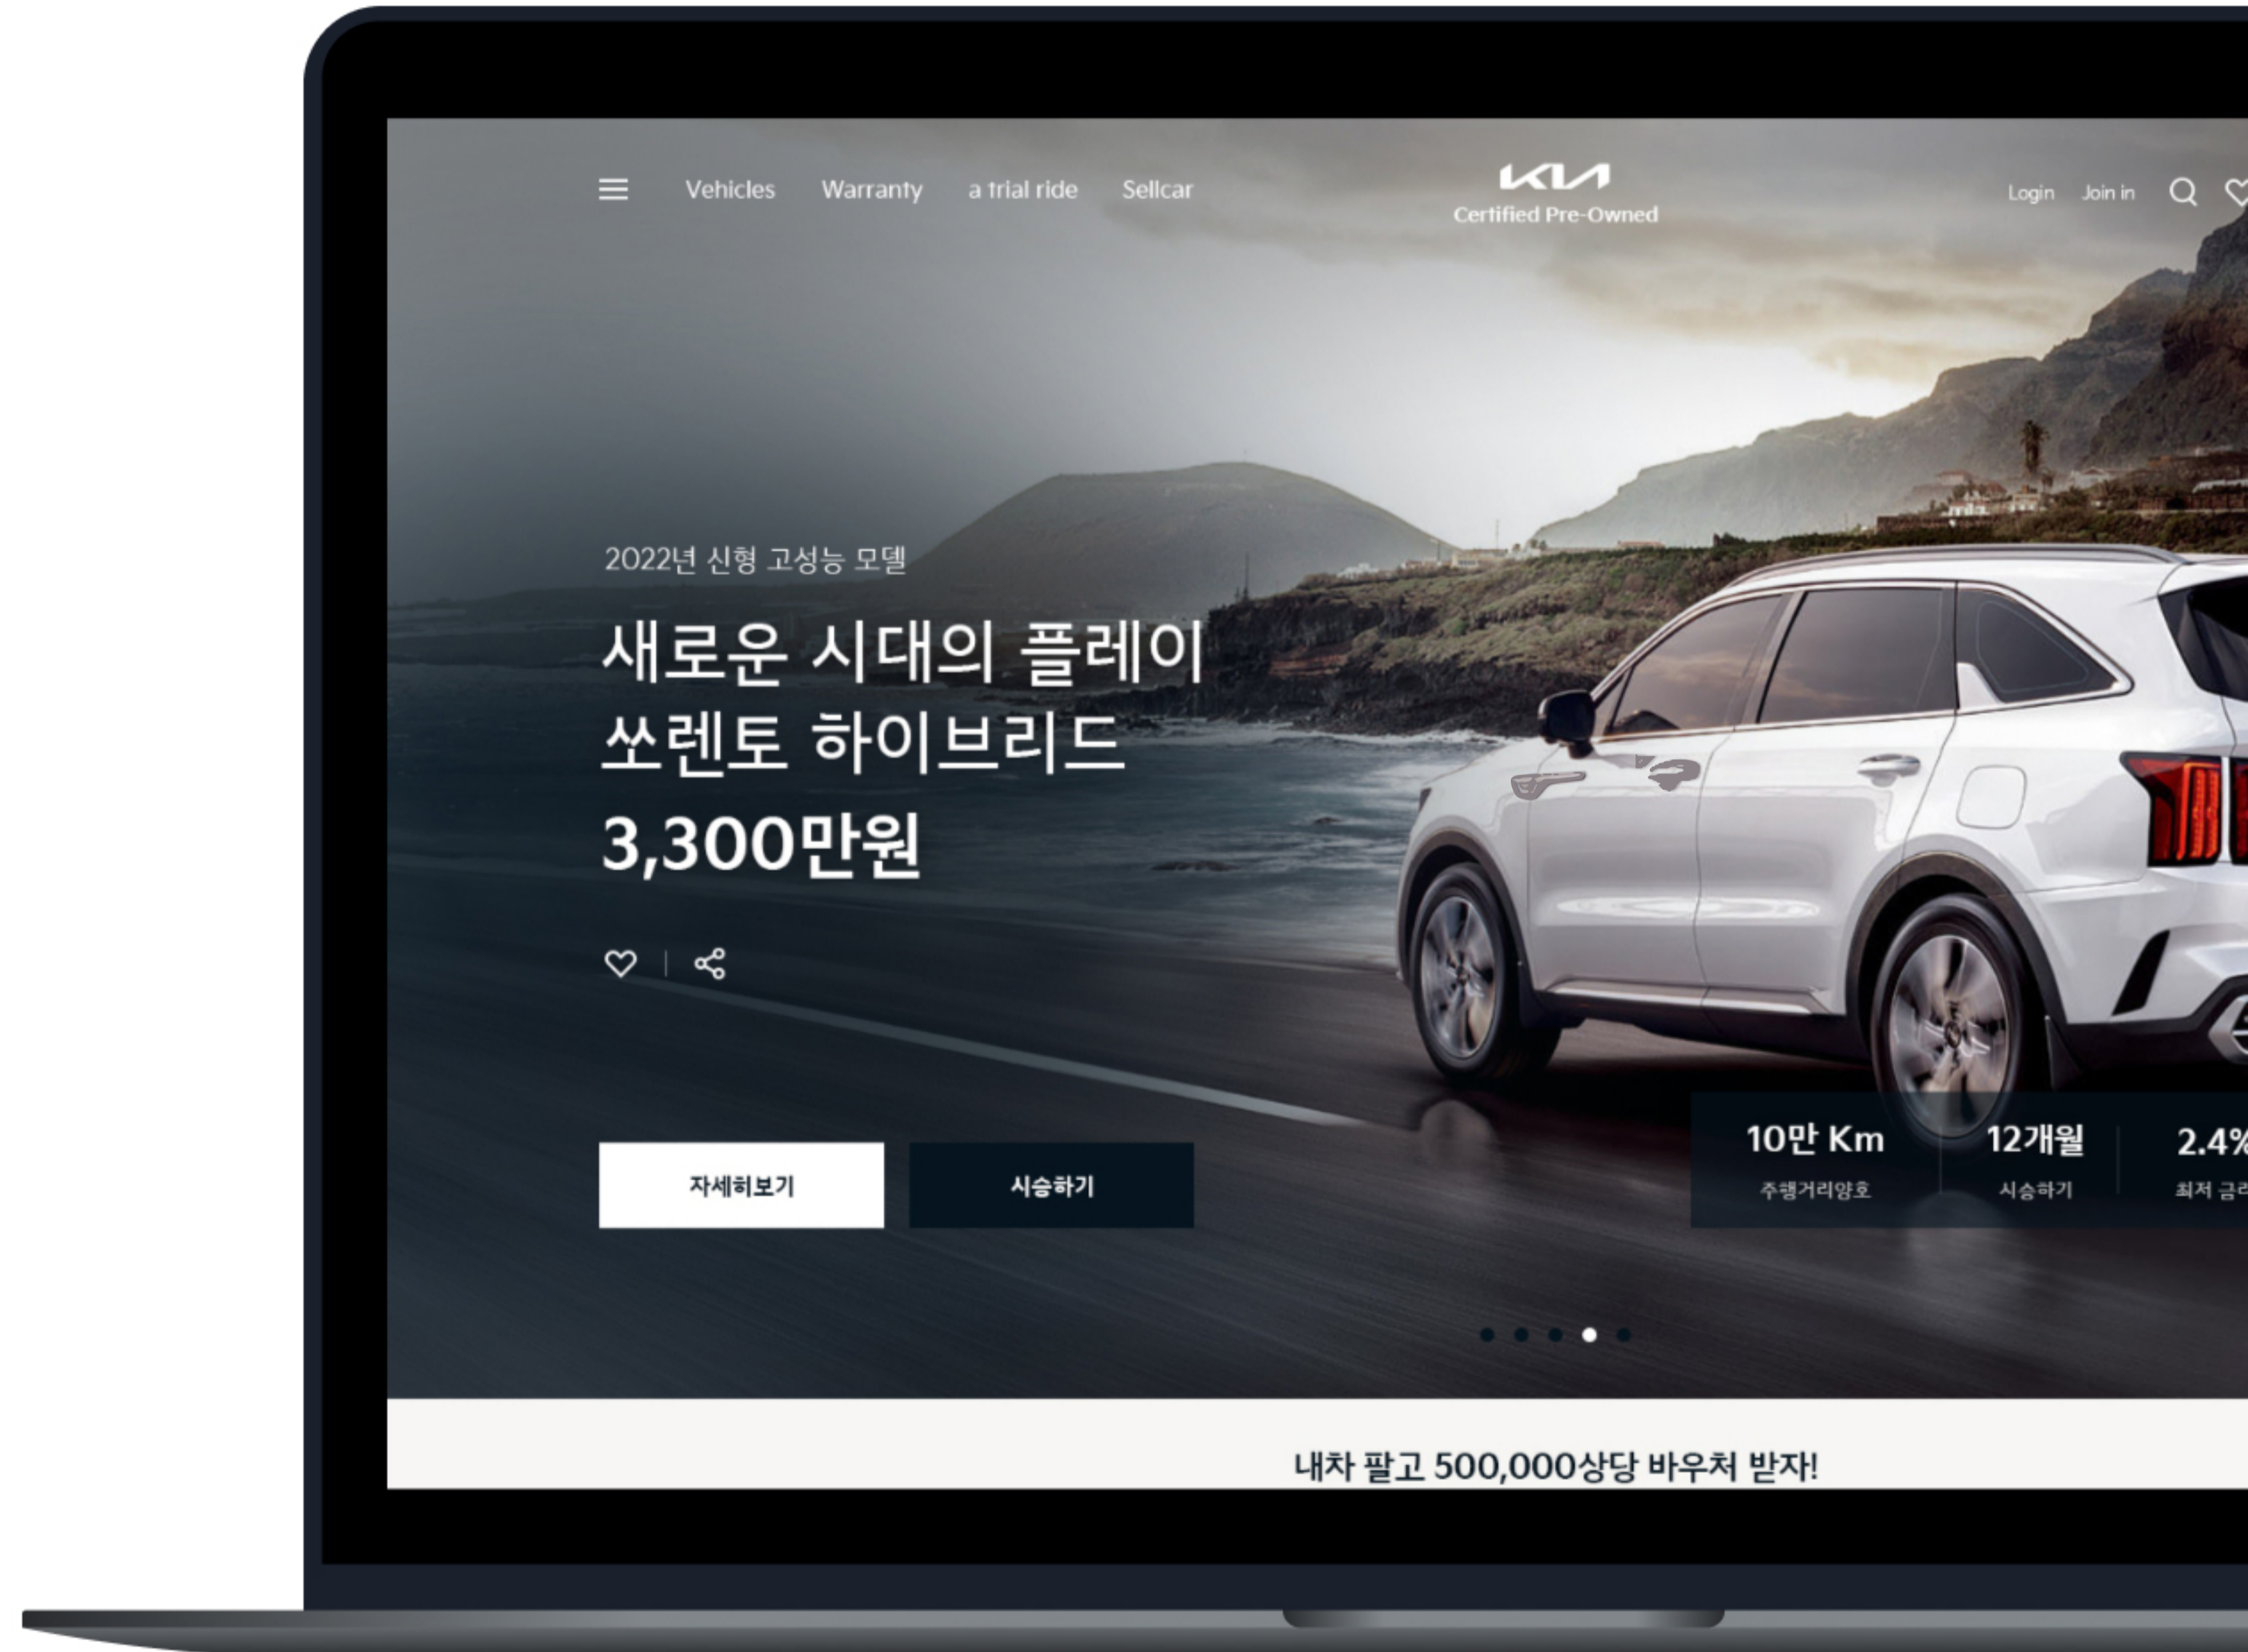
Vehicles Warranty a trial ride Sellcar

KIA
Certified Pre-Owned

Login Join in

2022년 신형 고성능 모델

새로운 시대의 플레이
쏘렌토 하이브리드

3,300만원

자세히보기

시승하기

10만 Km
주행거리양호

12개월
시승하기

2.4%
최저 금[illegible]

내차 팔고 500,000상당 바우처 받자!